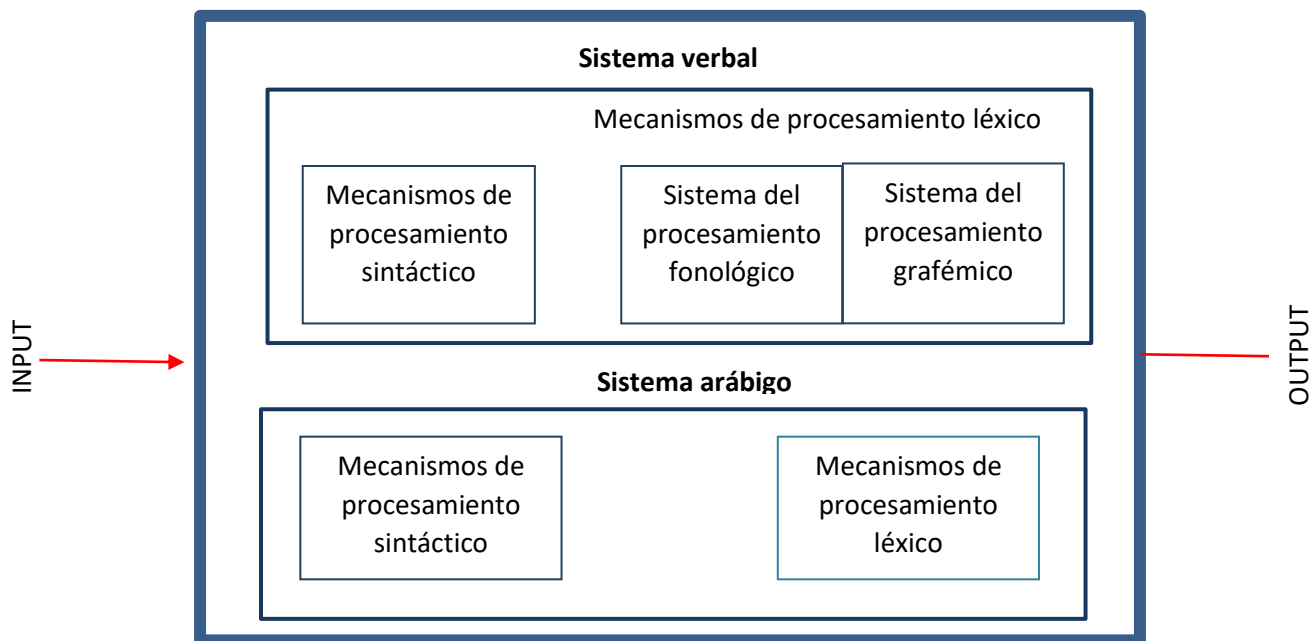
INPUT

Sistema verbal

Mecanismos de procesamiento léxico

Mecanismos de procesamiento sintáctico

Sistema del procesamiento fonológico

Sistema del procesamiento grafémico

Sistema arábigo

Mecanismos de procesamiento sintáctico

Mecanismos de procesamiento léxico

OUTPUT